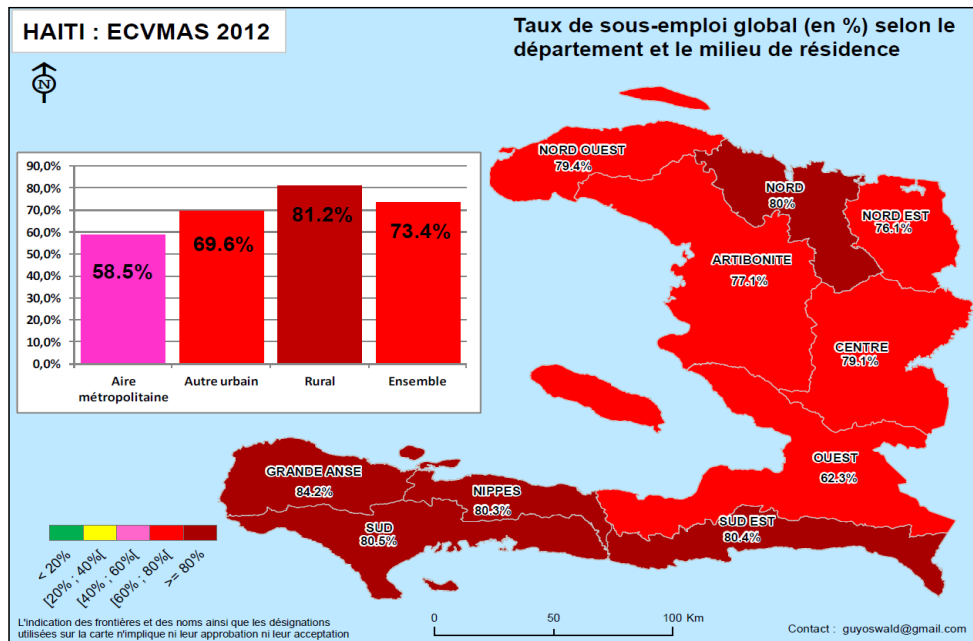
HAITI : ECVMAS 2012

Taux de sous-emploi global (en %) selon le département et le milieu de résidence

N

90,0%
80,0%
70,0%
60,0%
50,0%
40,0%
30,0%
20,0%
10,0%
0,0%

58.5%
69.6%
81.2%
73.4%

Aire métropolitaine
Autre urbain
Rural
Ensemble

NORD OUEST
79.4%
NORD
80%
NORD EST
76.1%
ARTIBONITE
77.1%
CENTRE
79.1%
OUEST
62.3%
GRANDE ANSE
84.2%
NIPPES
80.3%
SUD
80.5%
SUD EST
80.4%

< 20%
[20% ; 40%[
[40% ; 60%[
[60% ; 80%[
>= 80%

L'indication des frontières et des noms ainsi que les désignations utilisées sur la carte n'implique ni leur approbation ni leur acceptation

0
50
100 Km

Contact : guyoswald@gmail.com